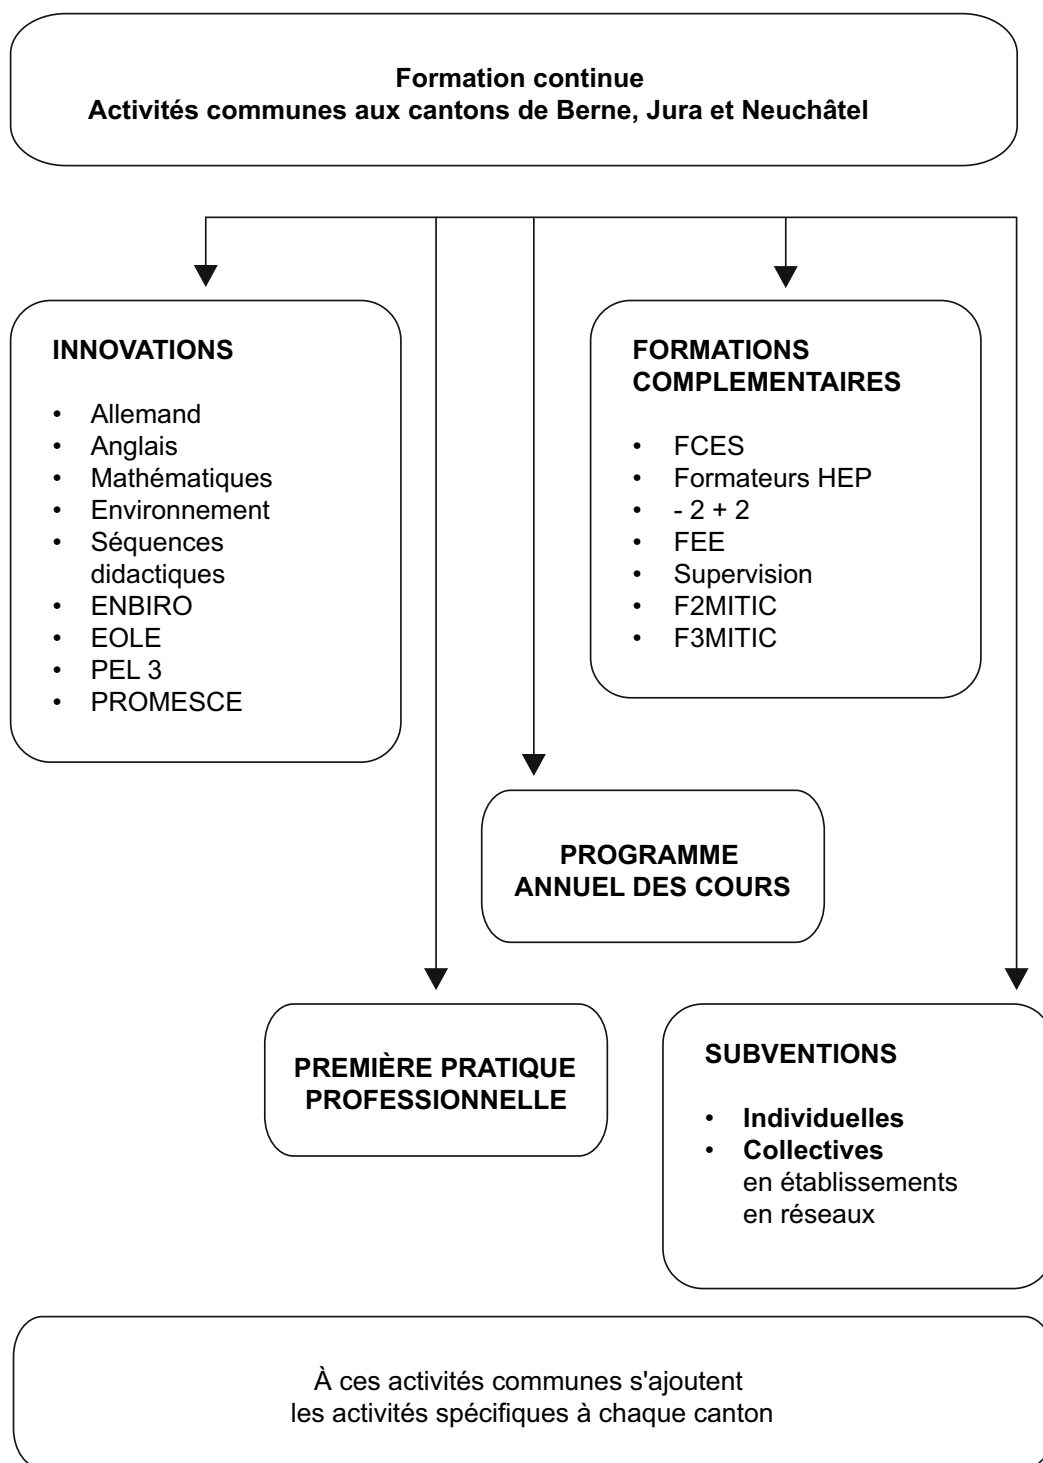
Formation continue
Activités communes aux cantons de Berne, Jura et Neuchâtel

INNOVATIONS

- Allemand
- Anglais
- Mathématiques
- Environnement
- Séquences didactiques
- ENBIRO
- EOLE
- PEL 3
- PROMESCE

FORMATIONS COMPLEMENTAIRES

- FCES
- Formateurs HEP
- - 2 + 2
- FEE
- Supervision
- F2MITIC
- F3MITIC

PROGRAMME ANNUEL DES COURS

PREMIÈRE PRATIQUE PROFESSIONNELLE

SUBVENTIONS

- Individuelles
- Collectives
en établissements
en réseaux

À ces activités communes s'ajoutent
les activités spécifiques à chaque canton